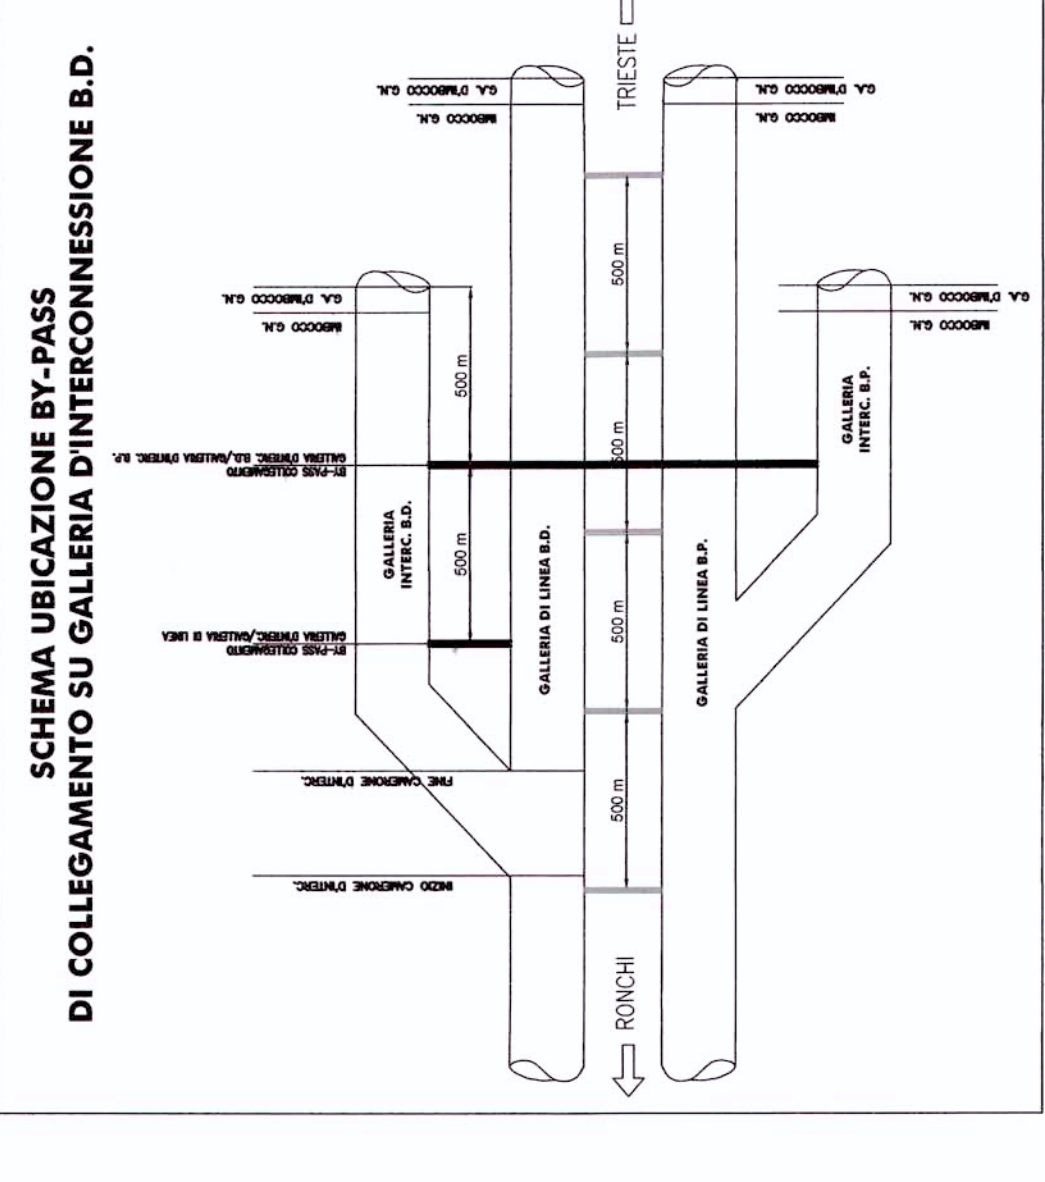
SCHEMA UBICAZIONE BY-PASS
DI COLLEGAMENTO SU GALLERIA D'INTERCONNESSIONE B.D.

TRIESTE

RONCHI

G.A. D'IMBOCCO G.N.
IMBOCCO G.N.

G.A. D'IMBOCCO G.N.
IMBOCCO G.N.

G.A. D'IMBOCCO G.N.
IMBOCCO G.N.

G.A. D'IMBOCCO G.N.
IMBOCCO G.N.

BY-PASS COLLEGAMENTO
GALLERIA D'INTERC. B.D./GALLERIA D'INTERC. B.P.

BY-PASS COLLEGAMENTO
GALLERIA D'INTERC./GALLERIA DI LINEA

FINE CAMERONE D'INTERC.

INIZIO CAMERONE D'INTERC.

GALLERIA INTERC. B.D.

GALLERIA DI LINEA B.D.

GALLERIA DI LINEA B.P.

GALLERIA INTERC. B.P.

500 m
500 m
500 m
500 m
500 m
500 m